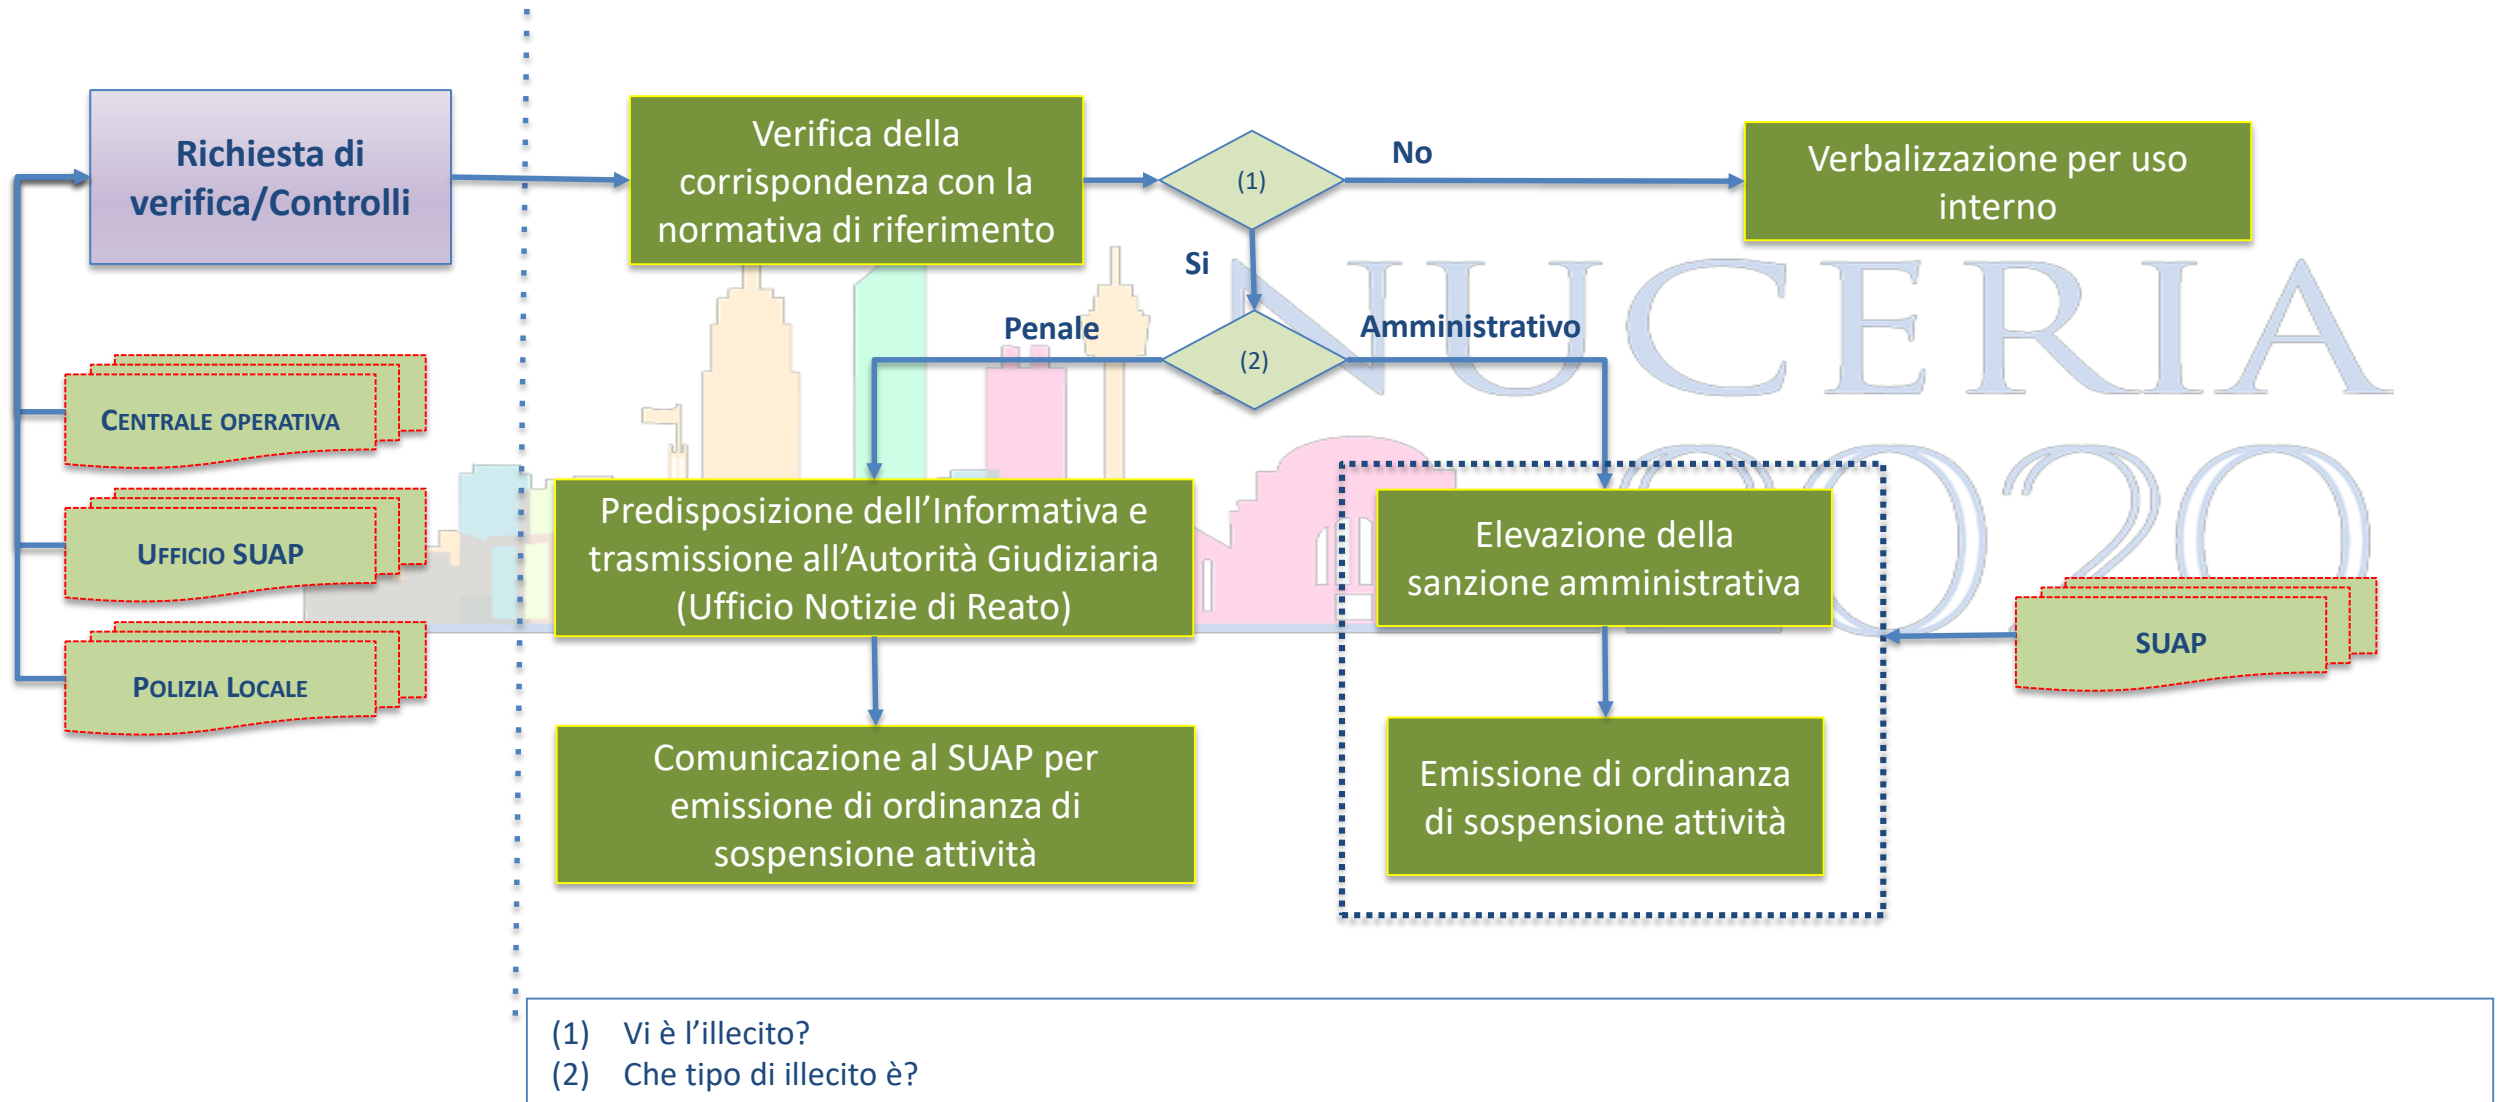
Richiesta di verifica/Controlli

Verifica della corrispondenza con la normativa di riferimento

(1)

No

Verbalizzazione per uso interno

Si

Penale

(2)

Amministrativo

NUCERIA 2020

CENTRALE OPERATIVA

UFFICIO SUAP

POLIZIA LOCALE

Predisposizione dell'Informativa e trasmissione all'Autorità Giudiziaria (Ufficio Notizie di Reato)

Elevazione della sanzione amministrativa

SUAP

Comunicazione al SUAP per emissione di ordinanza di sospensione attività

Emissione di ordinanza di sospensione attività

(1) Vi è l'illecito?
(2) Che tipo di illecito è?